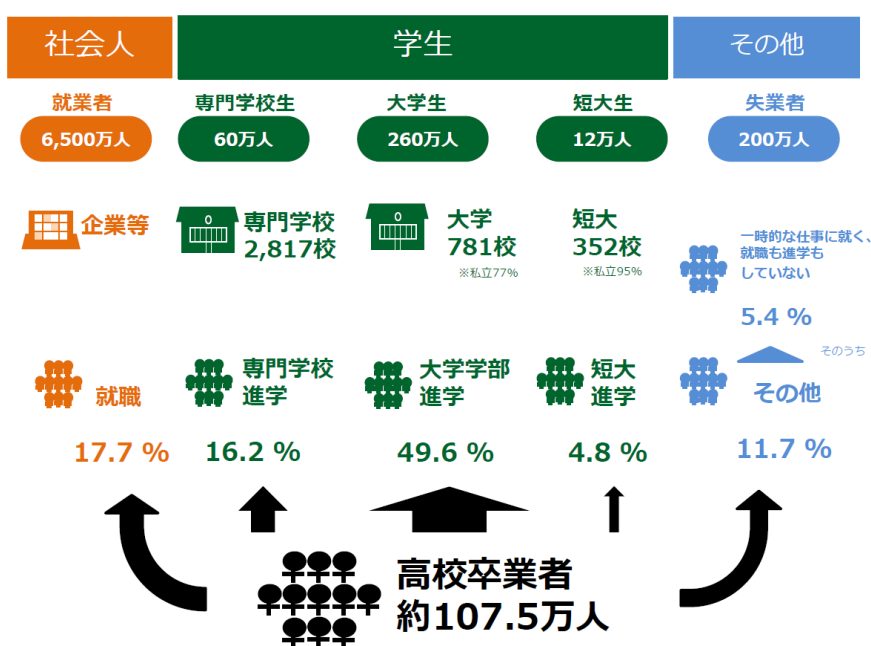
社会人

学生

その他

就業者
6,500万人

専門学校生
60万人

大学生
260万人

短大生
12万人

失業者
200万人

企業等

専門学校
2,817校

大学
781校
※私立77%

短大
352校
※私立95%

一時的な仕事に就く、就職も進学もしていない
5.4 %

そのうち

就職
17.7 %

専門学校進学
16.2 %

大学学部進学
49.6 %

短大進学
4.8 %

その他
11.7 %

高校卒業者
約107.5万人